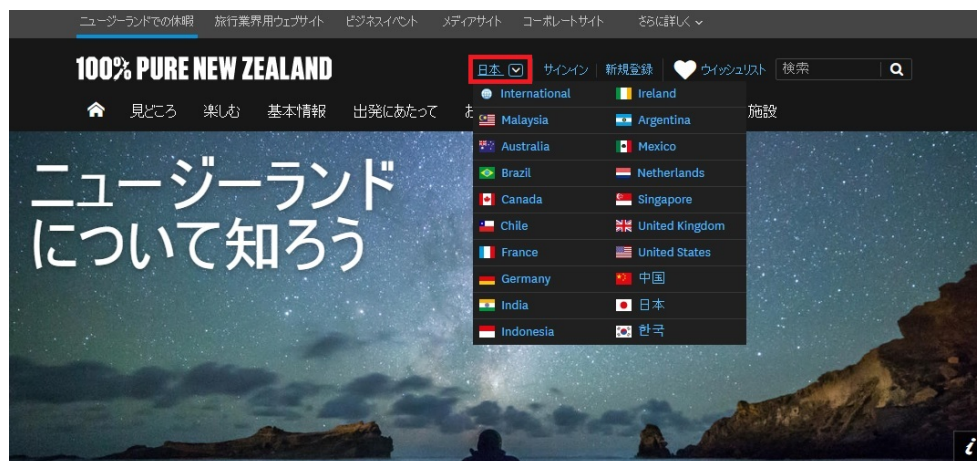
ニュージーランドでの休暇　旅行業界用ウェブサイト　ビジネスイベント　メディアサイト　コーポレートサイト　さらに詳しく

100% PURE NEW ZEALAND

日本　サインイン　新規登録　ウィッシュリスト　検索

見どころ　楽しむ　基本情報　出発にあたって　お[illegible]　施設

International
Malaysia
Australia
Brazil
Canada
Chile
France
Germany
India
Indonesia
Ireland
Argentina
Mexico
Netherlands
Singapore
United Kingdom
United States
中国
日本
한국

ニュージーランドについて知ろう

i